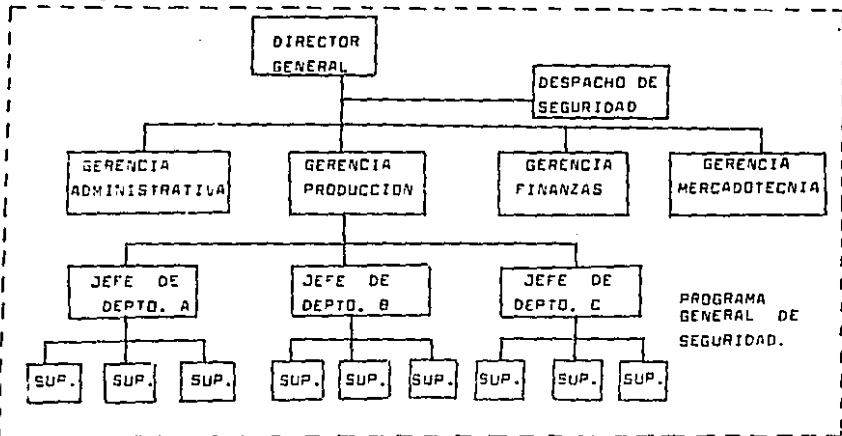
DIRECTOR GENERAL

DESPACHO DE SEGURIDAD

GERENCIA ADMINISTRATIVA

GERENCIA PRODUCCION

GERENCIA FINANZAS

GERENCIA MERCADOTECNIA

JEFE DE DEPTO. A

JEFE DE DEPTO. B

JEFE DE DEPTO. C

PROGRAMA GENERAL DE SEGURIDAD.

SUP.

SUP.

SUP.

SUP.

SUP.

SUP.

SUP.

SUP.

SUP.